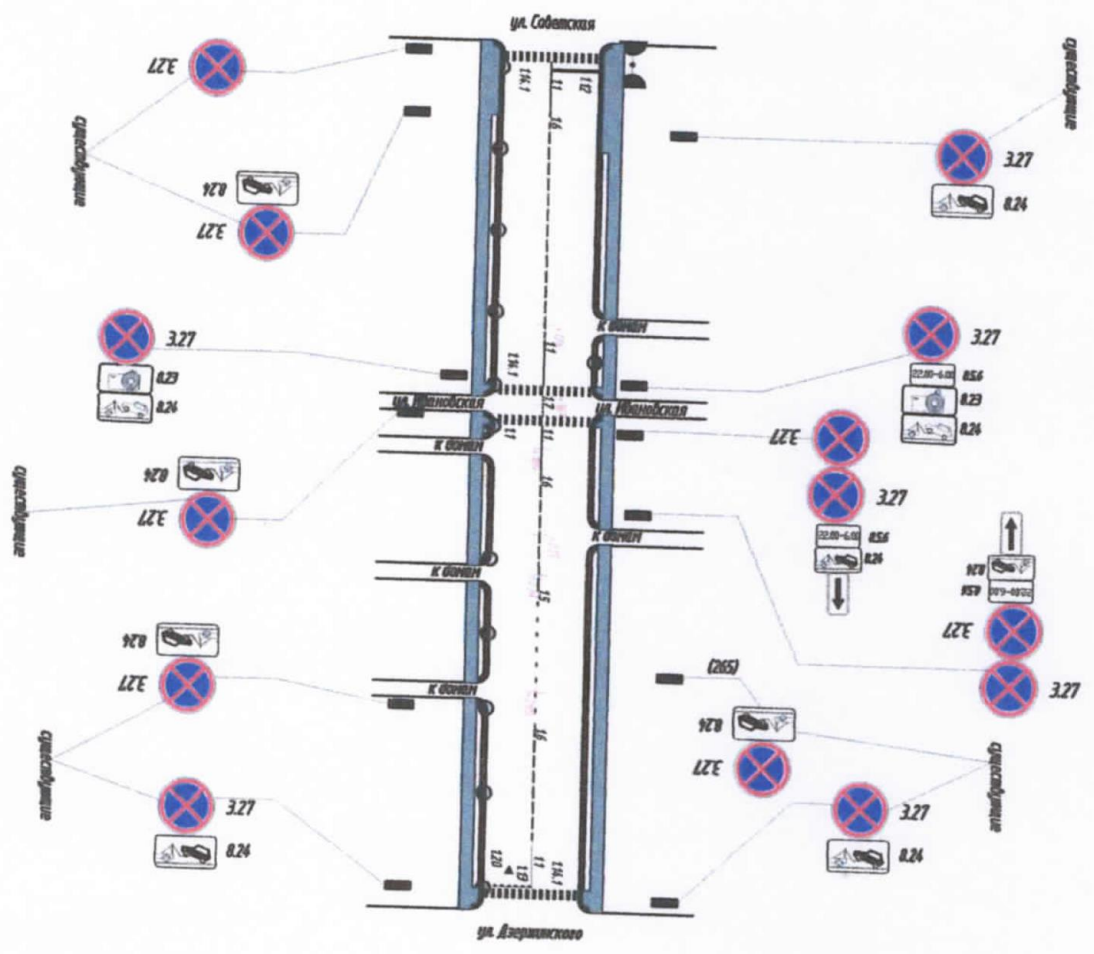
ул. Советская

3.27

существующие

8.24

3.27

1.16.1
1.1
1.12
1.6

существующие

3.27

8.24

3.27

8.23

8.24

1.16.1
1.1
1.12

ул. Ивановская

ул. Ивановская

к домам

3.27

22:00-6:00 8.5.6

8.23

8.24

1.1

к домам

3.27

существующие

8.24

3.27

1.6

3.27

22:00-6:00 8.5.6

8.24

к домам

к домам

1.5

8.24

22:00-6:00 8.5.6

3.27

8.24

3.27

к домам

3.27

(265)

3.27

1.6

8.24

3.27

существующие

существующие

3.27

3.27

8.24

8.24

1.20
1.13
1.1
1.14.1

ул. Дзержинского